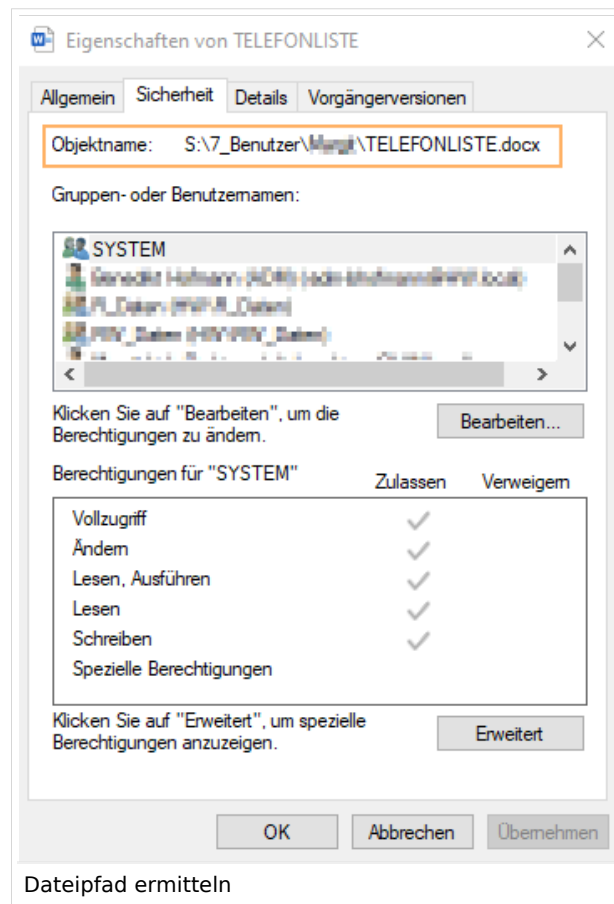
Eigenschaften von TELEFONLISTE

Allgemein | Sicherheit | Details | Vorgängerversionen

Objektname: S:\7_Benutzer\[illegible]\TELEFONLISTE.docx

Gruppen- oder Benutzernamen:

SYSTEM
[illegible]
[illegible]
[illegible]

Klicken Sie auf "Bearbeiten", um die Berechtigungen zu ändern.

Bearbeiten...

Berechtigungen für "SYSTEM"

| | Zulassen | Verweigern |
|---|---|---|
| Vollzugriff | ✓ | |
| Ändern | ✓ | |
| Lesen, Ausführen | ✓ | |
| Lesen | ✓ | |
| Schreiben | ✓ | |
| Spezielle Berechtigungen | | |

Klicken Sie auf "Erweitert", um spezielle Berechtigungen anzuzeigen.

Erweitert

OK | Abbrechen | Übernehmen

Dateipfad ermitteln